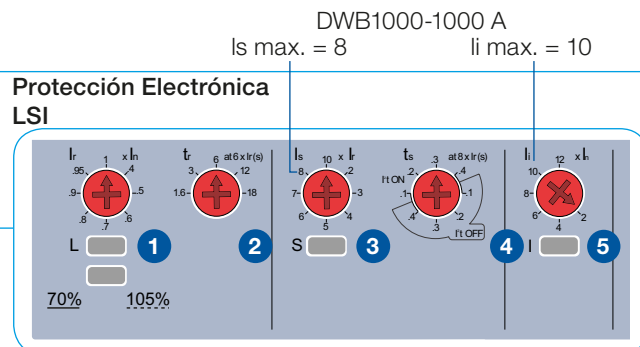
DWB1000-1000 A
Is max. = 8
Ii max. = 10

Protección Electrónica LSI

Ir x In
1 .95 .4 .9 .5 .8 .6 .7

tr at 6 x Ir(s)
3 6 12 1.6 18

Is x Ir
10 8 2 7 3 6 4 5

ts at 8 x Ir(s)
.3 .2 .4 I²t ON .1 .1 .4 .2 .3 I²t OFF

Ii x In
12 10 8 2 6 4

L
1
2
S
3
4
I
5

70%
105%